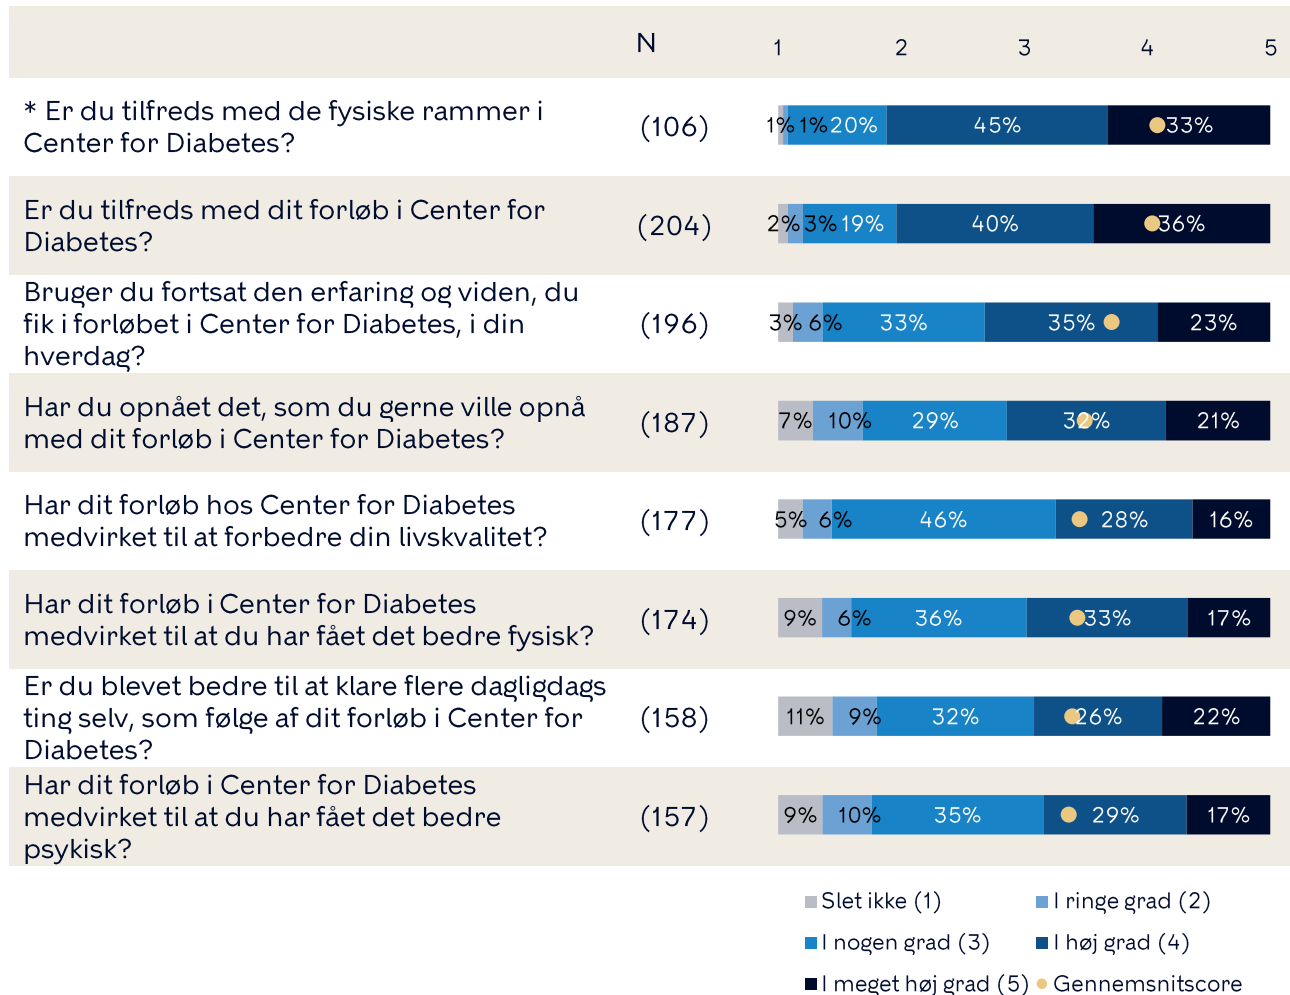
| | N | 1 2 3 4 5 |
|---|---|---|
| * Er du tilfreds med de fysiske rammer i Center for Diabetes? | (106) | 1% 1% 20% 45% 33% |
| Er du tilfreds med dit forløb i Center for Diabetes? | (204) | 2% 3% 19% 40% 36% |
| Bruger du fortsat den erfaring og viden, du fik i forløbet i Center for Diabetes, i din hverdag? | (196) | 3% 6% 33% 35% 23% |
| Har du opnået det, som du gerne ville opnå med dit forløb i Center for Diabetes? | (187) | 7% 10% 29% 32% 21% |
| Har dit forløb hos Center for Diabetes medvirket til at forbedre din livskvalitet? | (177) | 5% 6% 46% 28% 16% |
| Har dit forløb i Center for Diabetes medvirket til at du har fået det bedre fysisk? | (174) | 9% 6% 36% 33% 17% |
| Er du blevet bedre til at klare flere dagligdags ting selv, som følge af dit forløb i Center for Diabetes? | (158) | 11% 9% 32% 26% 22% |
| Har dit forløb i Center for Diabetes medvirket til at du har fået det bedre psykisk? | (157) | 9% 10% 35% 29% 17% |

Slet ikke (1) I ringe grad (2) I nogen grad (3) I høj grad (4) I meget høj grad (5) Gennemsnitscore